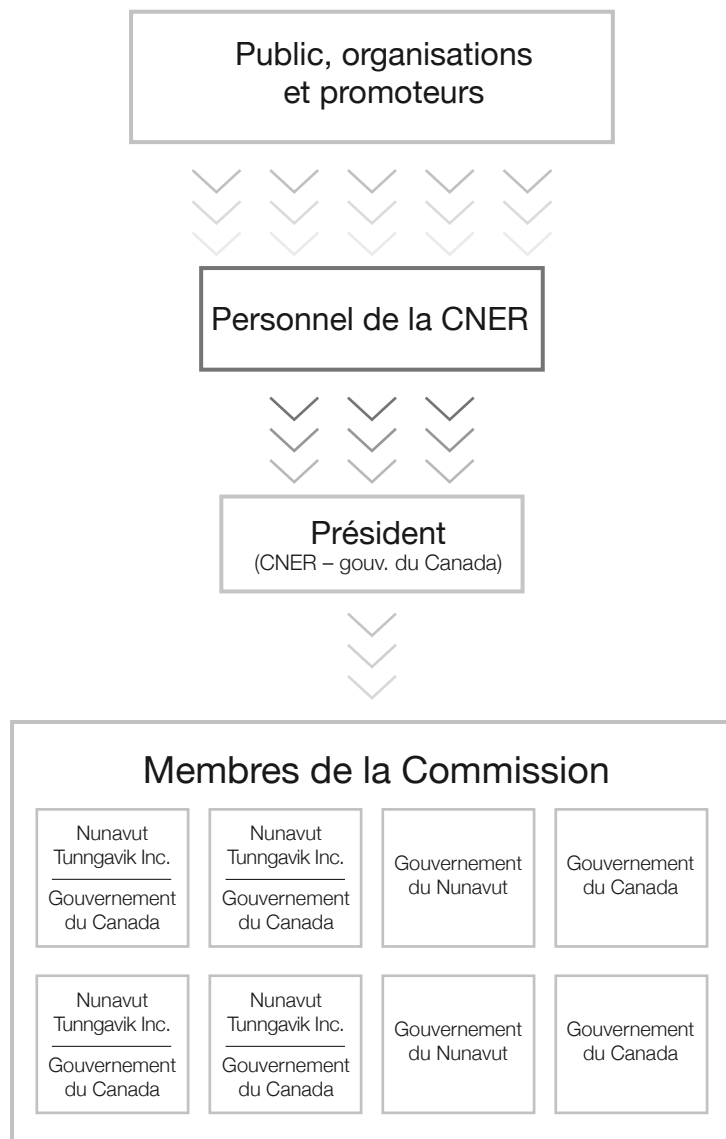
Public, organisations et promoteurs

Personnel de la CNER

Président
(CNER – gouv. du Canada)

Membres de la Commission

Nunavut Tunngavik Inc.
Gouvernement du Canada

Nunavut Tunngavik Inc.
Gouvernement du Canada

Gouvernement du Nunavut

Gouvernement du Canada

Nunavut Tunngavik Inc.
Gouvernement du Canada

Nunavut Tunngavik Inc.
Gouvernement du Canada

Gouvernement du Nunavut

Gouvernement du Canada